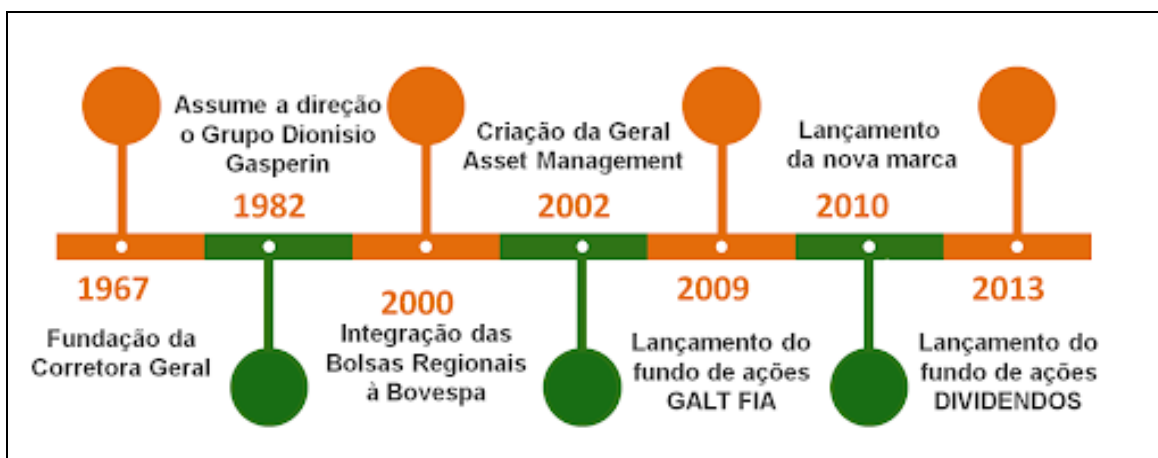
Assume a direção o Grupo Dionisio Gasperin

1982

Criação da Geral Asset Management

2002

Lançamento da nova marca

2010

1967

Fundação da Corretora Geral

2000

Integração das Bolsas Regionais à Bovespa

2009

Lançamento do fundo de ações GALT FIA

2013

Lançamento do fundo de ações DIVIDENDOS